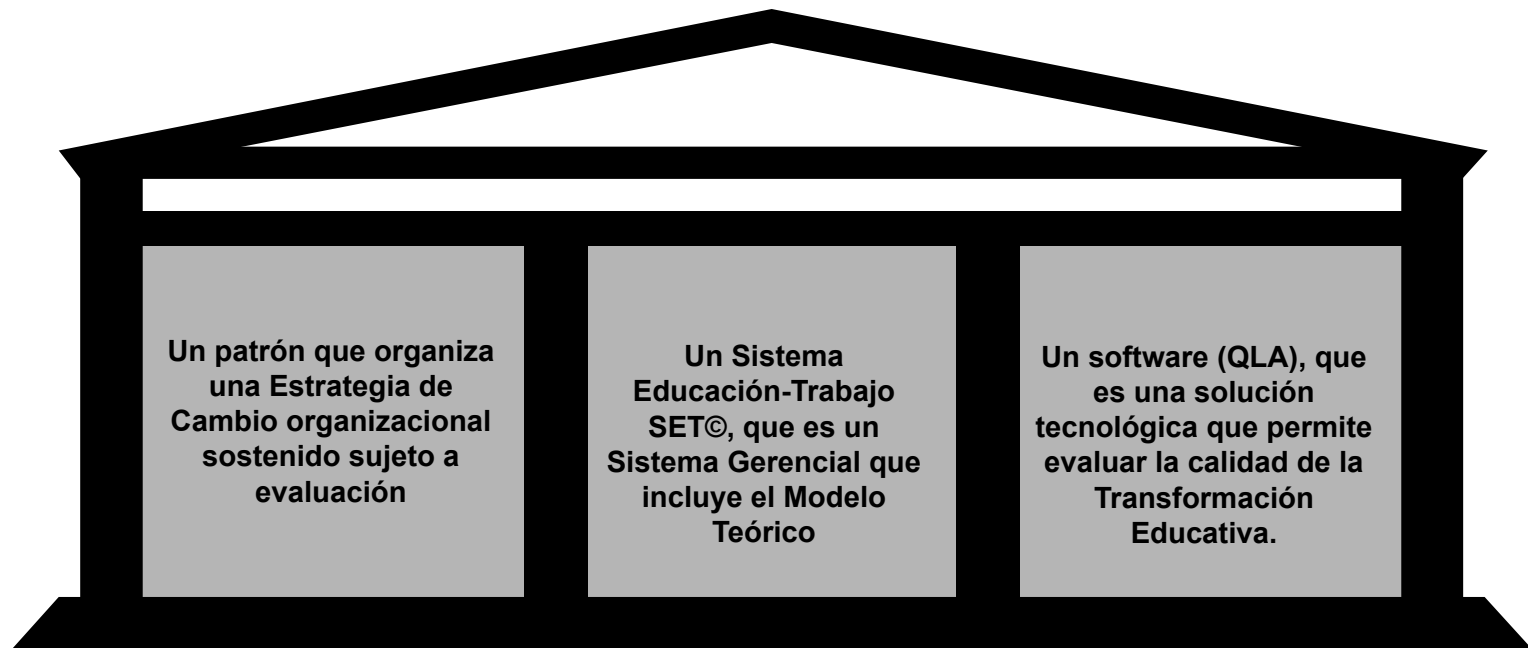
Un patrón que organiza una Estrategia de Cambio organizacional sostenido sujeto a evaluación

Un Sistema Educación-Trabajo SET©, que es un Sistema Gerencial que incluye el Modelo Teórico

Un software (QLA), que es una solución tecnológica que permite evaluar la calidad de la Transformación Educativa.